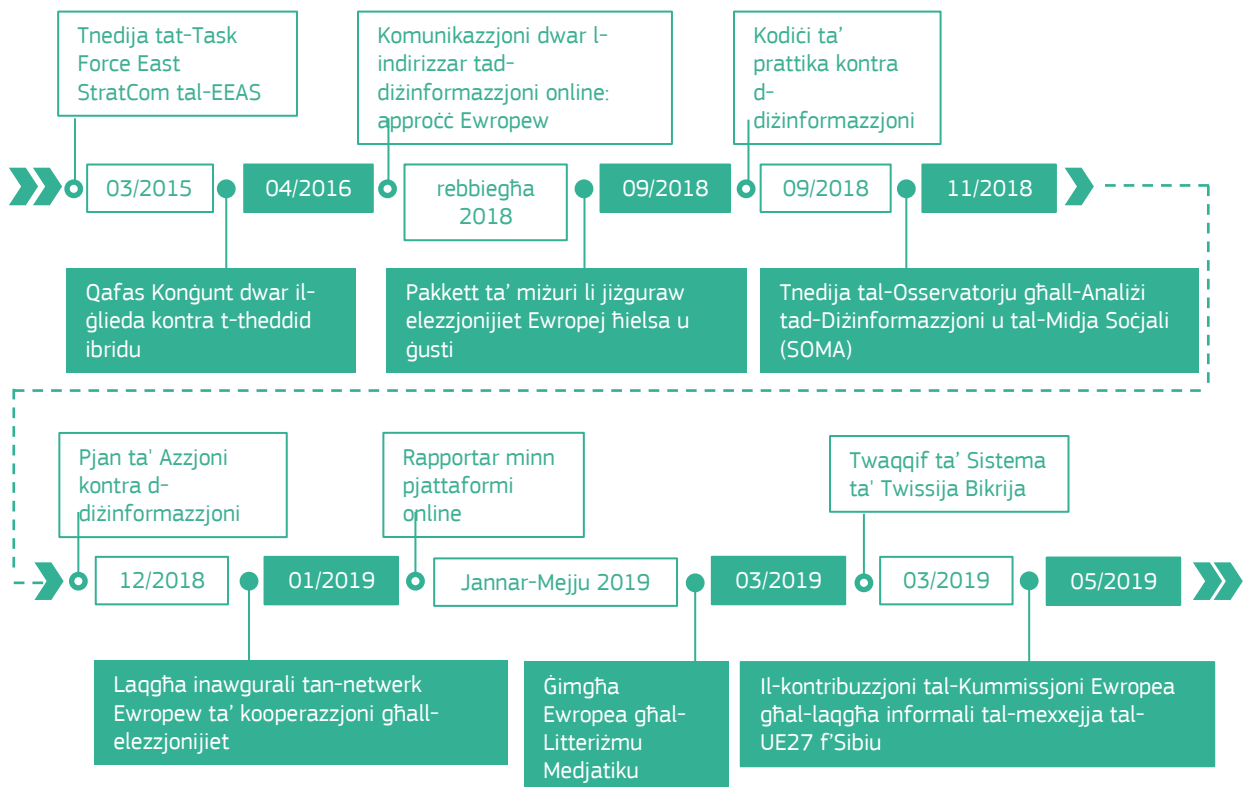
Tnedija tat-Task Force East StratCom tal-EEAS

Komunikazzjoni dwar l-indirizzar tad-diżinformazzjoni online: approċċ Ewropew

Kodiċi ta' prattika kontra d-diżinformazzjoni

03/2015

04/2016

rebbiegħa 2018

09/2018

09/2018

11/2018

Qafas Konġunt dwar il-ġlieda kontra t-theddid ibridu

Pakkett ta' miżuri li jiżguraw elezzjonijiet Ewropej ħielsa u ġusti

Tnedija tal-Osservatorju għall-Analiżi tad-Diżinformazzjoni u tal-Midja Soċjali (SOMA)

Pjan ta' Azzjoni kontra d-diżinformazzjoni

Rapportar minn pjattaformi online

Twaqqif ta' Sistema ta' Twissija Bikrija

12/2018

01/2019

Jannar-Mejju 2019

03/2019

03/2019

05/2019

Laqgħa inawgurali tan-netwerk Ewropew ta' kooperazzjoni għall-elezzjonijiet

Ġimgħa Ewropea għal-Litteriżmu Medjatiku

Il-kontribuzzjoni tal-Kummissjoni Ewropea għal-laqgħa informali tal-mexxejja tal-UE27 f'Sibiu